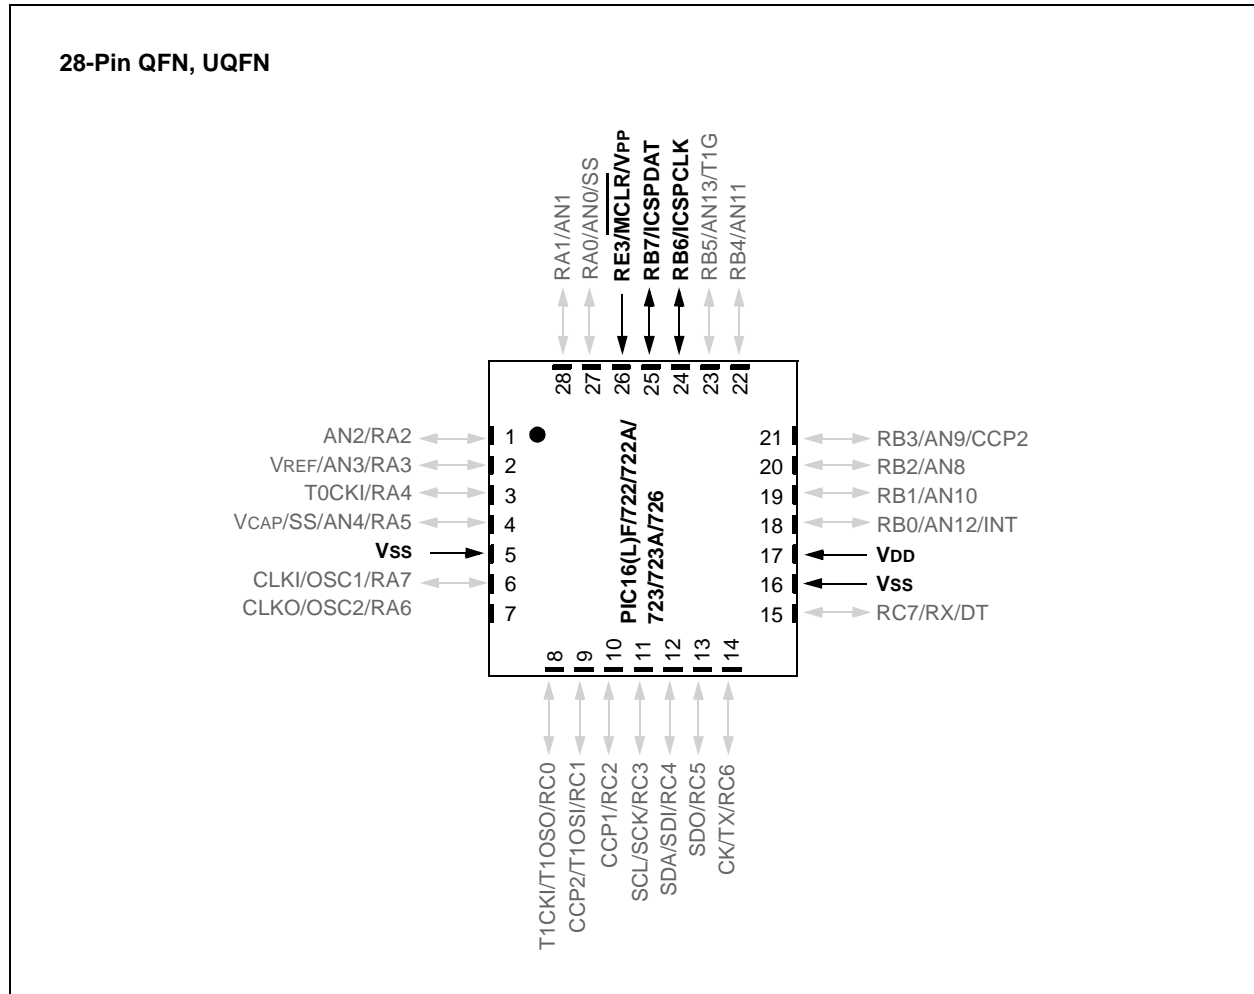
28-Pin QFN, UQFN

RA1/AN1
RA0/AN0/SS
RE3/$\overline{MCLR}$/VPP
RB7/ICSPDAT
RB6/ICSPCLK
RB5/AN13/T1G
RB4/AN11

28
27
26
25
24
23
22

AN2/RA2
VREF/AN3/RA3
T0CKI/RA4
VCAP/SS/AN4/RA5
VSS
CLKI/OSC1/RA7
CLKO/OSC2/RA6

1
2
3
4
5
6
7

PIC16(L)F/722/722A/
723/723A/726

21
20
19
18
17
16
15

RB3/AN9/CCP2
RB2/AN8
RB1/AN10
RB0/AN12/INT
VDD
VSS
RC7/RX/DT

8
9
10
11
12
13
14

T1CKI/T1OSO/RC0
CCP2/T1OSI/RC1
CCP1/RC2
SCL/SCK/RC3
SDA/SDI/RC4
SDO/RC5
CK/TX/RC6